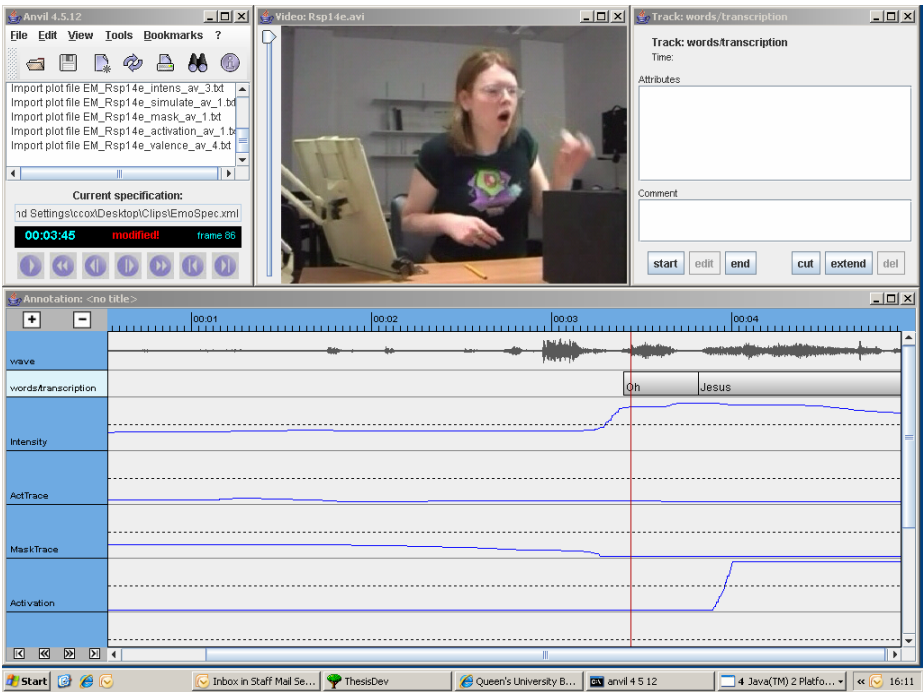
Anvil 4.5.12
File Edit View Tools Bookmarks ?
Import plot file EM_Rsp14e_intens_av_3.txt
Import plot file EM_Rsp14e_simulate_av_1.txt
Import plot file EM_Rsp14e_mask_av_1.txt
Import plot file EM_Rsp14e_activation_av_1.txt
Import plot file EM_Rsp14e_valence_av_4.txt
Current specification:
nd Settings\ccox\Desktop\Clips\EmoSpec.xml
00:03:45 modified! frame 86

Video: Rsp14e.avi

Track: words/transcription
Track: words/transcription
Time:
Attributes
Comment
start edit end cut extend del

Annotation: <no title>
00:01 00:02 00:03 00:04
wave
words/transcription
Oh Jesus
Intensity
ActTrace
MaskTrace
Activation

Start
Inbox in Staff Mail Se...
ThesisDev
Queen's University B...
anvil 4 5 12
4 Java(TM) 2 Platfo...
16:11